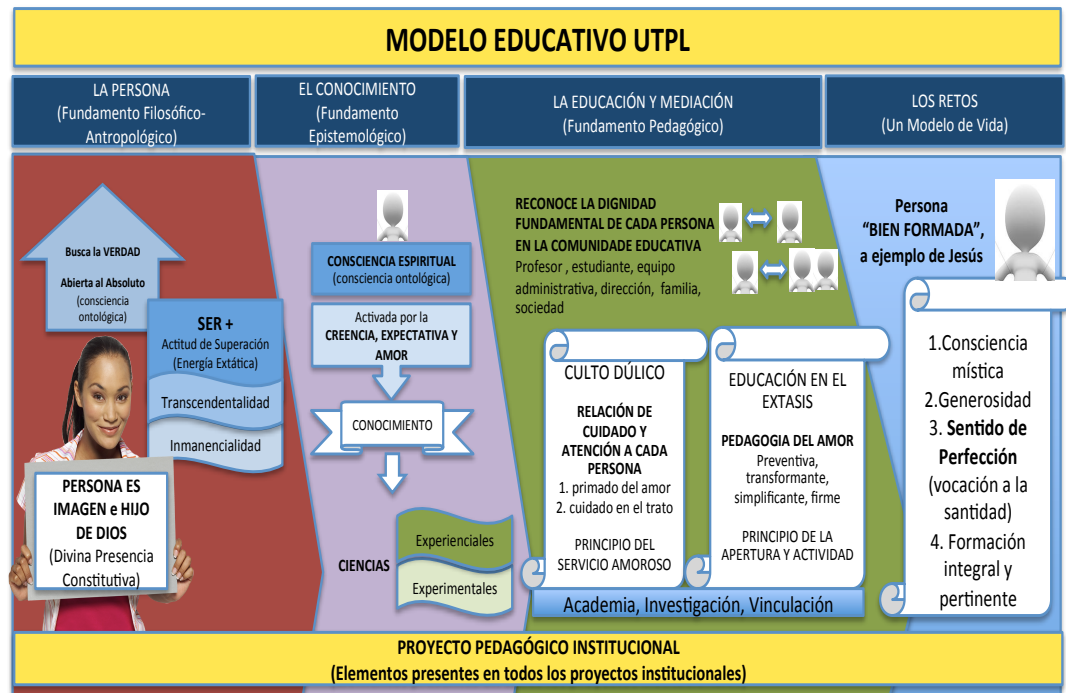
MODELO EDUCATIVO UTPL

LA PERSONA (Fundamento Filosófico-Antropológico)

EL CONOCIMIENTO (Fundamento Epistemológico)

LA EDUCACIÓN Y MEDIACIÓN (Fundamento Pedagógico)

LOS RETOS (Un Modelo de Vida)

Busca la VERDAD

Abierta al Absoluto (consciencia ontológica)

SER + Actitud de Superación (Energía Extática)

Transcendentalidad

Inmanencialidad

PERSONA ES IMAGEN e HIJO DE DIOS (Divina Presencia Constitutiva)

CONSCIENCIA ESPIRITUAL (consciencia ontológica)

Activada por la CREENCIA, EXPECTATIVA Y AMOR

CONOCIMIENTO

CIENCIAS

Experienciales

Experimentales

RECONOCE LA DIGNIDAD FUNDAMENTAL DE CADA PERSONA EN LA COMUNIDADE EDUCATIVA

Profesor , estudiante, equipo administrativa, dirección, familia, sociedad

CULTO DÚLICO

RELACIÓN DE CUIDADO Y ATENCIÓN A CADA PERSONA

1. primado del amor
2. cuidado en el trato

PRINCIPIO DEL SERVICIO AMOROSO

EDUCACIÓN EN EL EXTASIS

PEDAGOGIA DEL AMOR

Preventiva, transformante, simplificante, firme

PRINCIPIO DE LA APERTURA Y ACTIVIDAD

Academia, Investigación, Vinculación

Persona "BIEN FORMADA", a ejemplo de Jesús

1.Consciencia mística
2.Generosidad
3. Sentido de Perfección (vocación a la santidad)
4. Formación integral y pertinente

PROYECTO PEDAGÓGICO INSTITUCIONAL
(Elementos presentes en todos los proyectos institucionales)